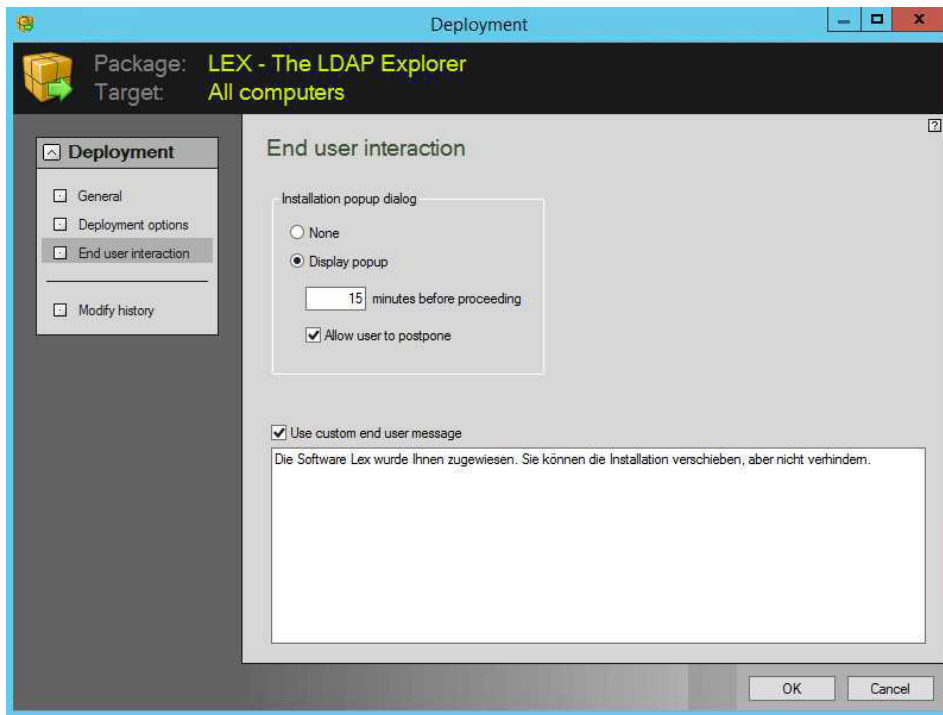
Deployment

Package: LEX - The LDAP Explorer
Target: All computers

?

Deployment

General

Deployment options

End user interaction

Modify history

End user interaction

Installation popup dialog

None

Display popup

15 minutes before proceeding

Allow user to postpone

Use custom end user message

Die Software Lex wurde Ihnen zugewiesen. Sie können die Installation verschieben, aber nicht verhindern.

OK

Cancel